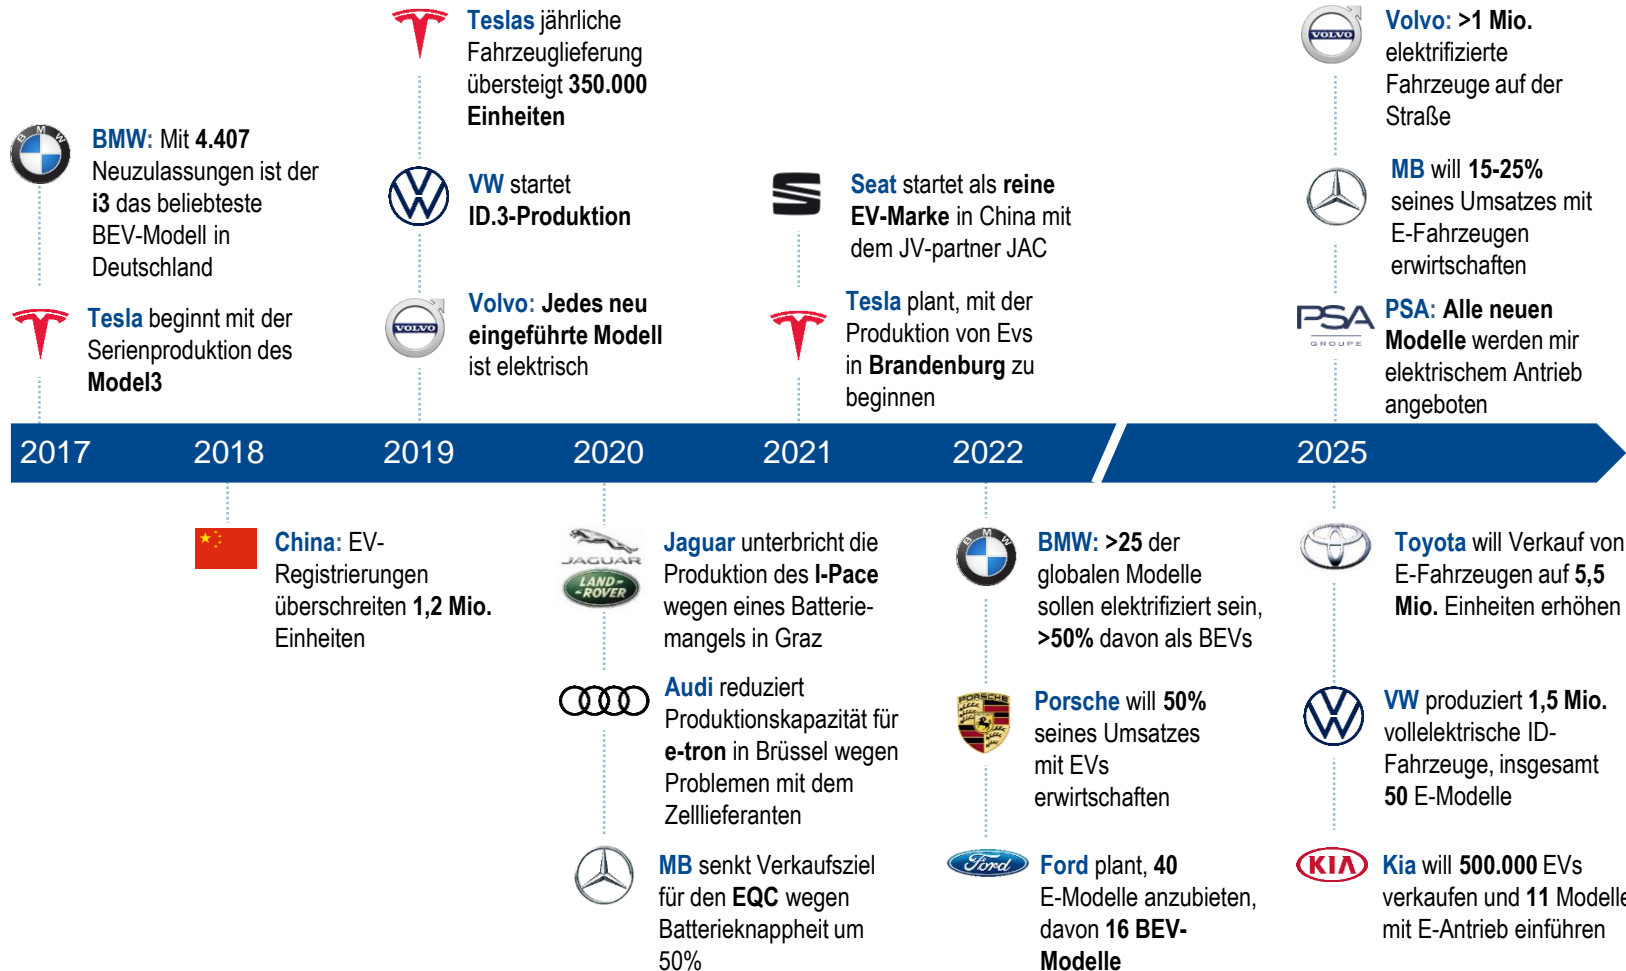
Teslas jährliche Fahrzeuglieferung übersteigt 350.000 Einheiten

Volvo: >1 Mio. elektrifizierte Fahrzeuge auf der Straße

BMW: Mit 4.407 Neuzulassungen ist der i3 das beliebteste BEV-Modell in Deutschland

VW startet ID.3-Produktion

Seat startet als reine EV-Marke in China mit dem JV-partner JAC

MB will 15-25% seines Umsatzes mit E-Fahrzeugen erwirtschaften

Tesla beginnt mit der Serienproduktion des Model3

Volvo: Jedes neu eingeführte Modell ist elektrisch

Tesla plant, mit der Produktion von Evs in Brandenburg zu beginnen

PSA: Alle neuen Modelle werden mir elektrischem Antrieb angeboten

2017 2018 2019 2020 2021 2022 2025

China: EV-Registrierungen überschreiten 1,2 Mio. Einheiten

Jaguar unterbricht die Produktion des I-Pace wegen eines Batteriemangels in Graz

BMW: >25 der globalen Modelle sollen elektrifiziert sein, >50% davon als BEVs

Toyota will Verkauf von E-Fahrzeugen auf 5,5 Mio. Einheiten erhöhen

Audi reduziert Produktionskapazität für e-tron in Brüssel wegen Problemen mit dem Zelllieferanten

Porsche will 50% seines Umsatzes mit EVs erwirtschaften

VW produziert 1,5 Mio. vollelektrische ID-Fahrzeuge, insgesamt 50 E-Modelle

MB senkt Verkaufsziel für den EQC wegen Batterieknappheit um 50%

Ford plant, 40 E-Modelle anzubieten, davon 16 BEV-Modelle

Kia will 500.000 EVs verkaufen und 11 Modelle mit E-Antrieb einführen